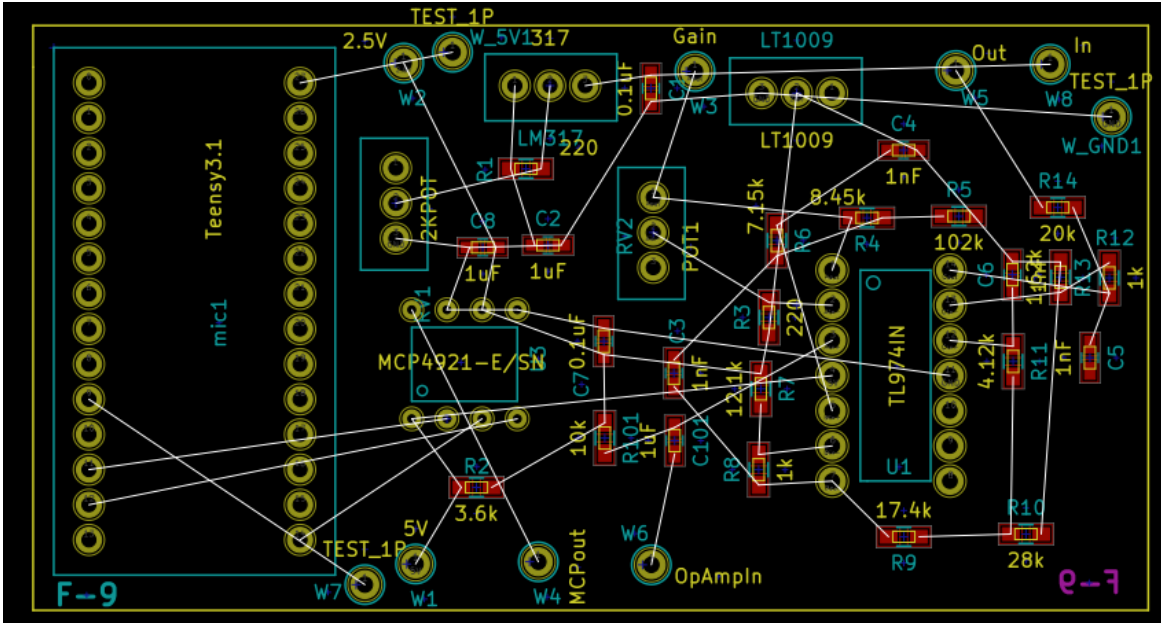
TEST_1P
2.5V
W_5V1
317
Gain
LT1009
Out
In
TEST_1P
W2
W3
W5
W8
W_GND1
LM317
0.1uF
LT1009
C4
220
R1
1nF
Teensy3.1
2KPOT
R14
7.15k
8.45k
R5
C8
C2
RV2
POT1
R6
R4
102k
20k
R12
1uF
1uF
C6
1k
RV1
R3
mic1
220
R11
C5
MCP4921-E/SN
C7
0.1uF
C3
1nF
TL974IN
4.12k
1nF
12.1k
R7
10k
R101
1uF
C101
R8
1k
U1
R2
3.6k
17.4k
R10
5V
W6
TEST_1P
R9
28k
W7
W1
W4
MCPout
OpAmpIn
F-9
F-9